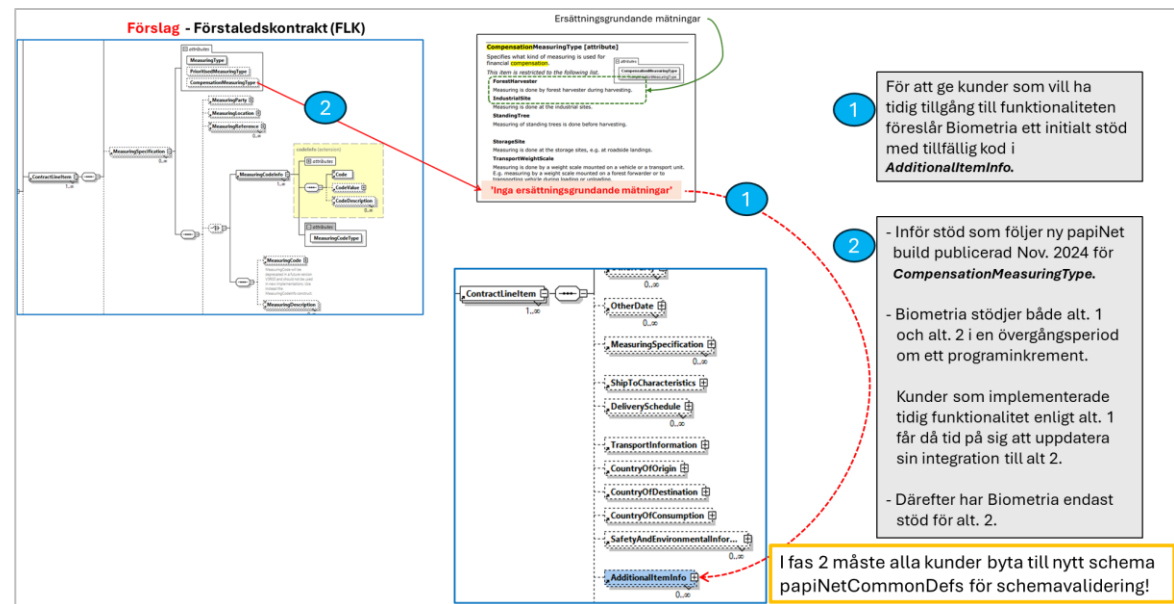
Förslag - Förstaledskontrakt (FLK)

attributes
MeasuringType
PrioritisedMeasuringType
CompensationMeasuringType

ContractLineItem
1..∞
MeasuringSpecification
0..∞
MeasuringParty
MeasuringLocation
MeasuringReference
MeasuringCodeInfo
codeInfo (extension)
attributes
Code
CodeValue
CodeDescription
0..∞
attributes
MeasuringCodeType
MeasuringCode
MeasuringDescription

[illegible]

2

Ersättningsgrundande mätningar

CompensationMeasuringType [attribute]
Specifies what kind of measuring is used for financial compensation.
This item is restricted to the following list.
attributes
CompensationMeasuringType
ForestHarvester
Measuring is done by forest harvester during harvesting.
IndustrialSite
Measuring is done at the industrial sites.
StandingTree
Measuring of standing trees is done before harvesting.
StorageSite
Measuring is done at the storage sites, e.g. at roadside landings.
TransportWeightScale
Measuring is done by a weight scale mounted on a vehicle or a transport unit. E.g. measuring by a weight scale mounted on a forest forwarder or to transporting vehicle during loading or unloading.
'Inga ersättningsgrundande mätningar'

1

ContractLineItem
1..∞
0..∞
OtherDate
0..∞
MeasuringSpecification
0..∞
ShipToCharacteristics
DeliverySchedule
0..∞
TransportInformation
CountryOfOrigin
CountryOfDestination
CountryOfConsumption
SafetyAndEnvironmentalInfor...
0..∞
AdditionalItemInfo
0..∞

1

För att ge kunder som vill ha tidig tillgång till funktionaliteten föreslår Biometria ett initialt stöd med tillfällig kod i AdditionalItemInfo.

2

- Inför stöd som följer ny papiNet build publicerad Nov. 2024 för CompensationMeasuringType.

- Biometria stödjer både alt. 1 och alt. 2 i en övergångsperiod om ett programinkrement.

Kunder som implementerade tidig funktionalitet enligt alt. 1 får då tid på sig att uppdatera sin integration till alt 2.

- Därefter har Biometria endast stöd för alt. 2.

I fas 2 måste alla kunder byta till nytt schema papiNetCommonDefs för schemavalidering!